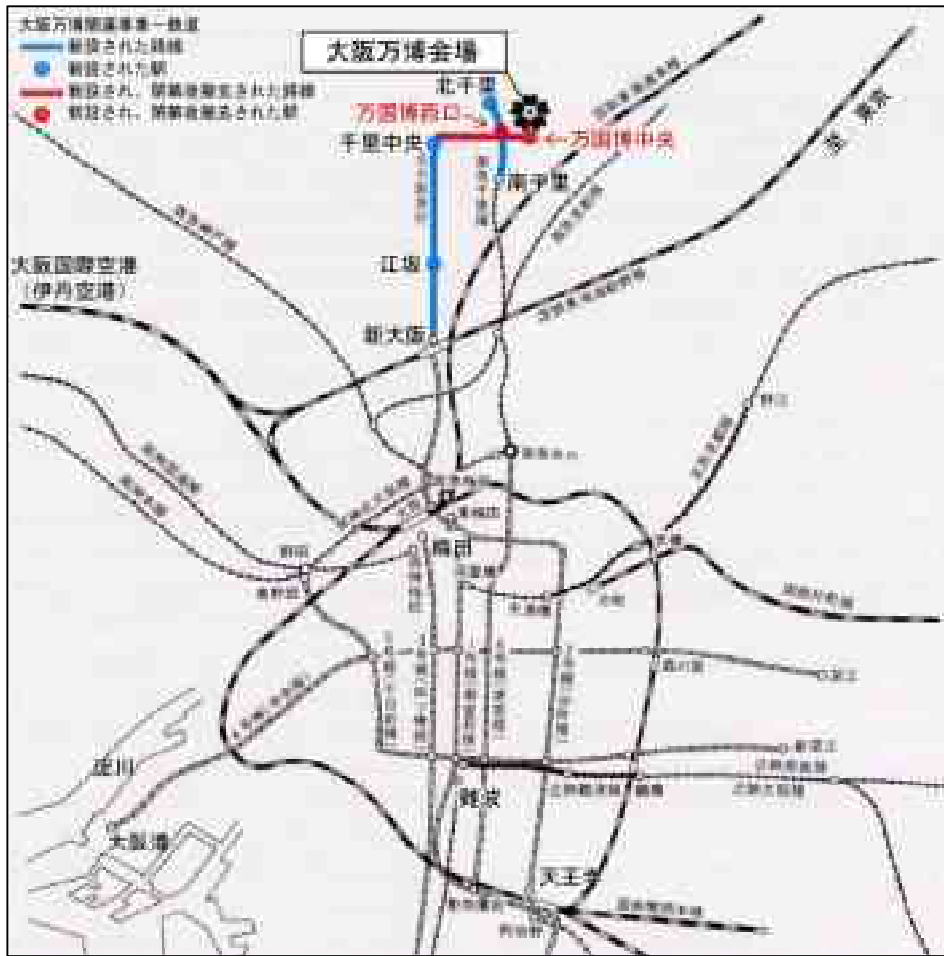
大阪万博関連事業－鉄道
新設された路線
新設された駅
新設され、閉幕後撤去された路線
新設され、閉幕後撤去された駅

大阪万博会場
北千里
万国博西口
万国博中央
千里中央
南千里
至 東京
大阪国際空港
(伊丹空港)
江坂
新大阪
梅田
野田
淀川
大阪港
難波
天王寺
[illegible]